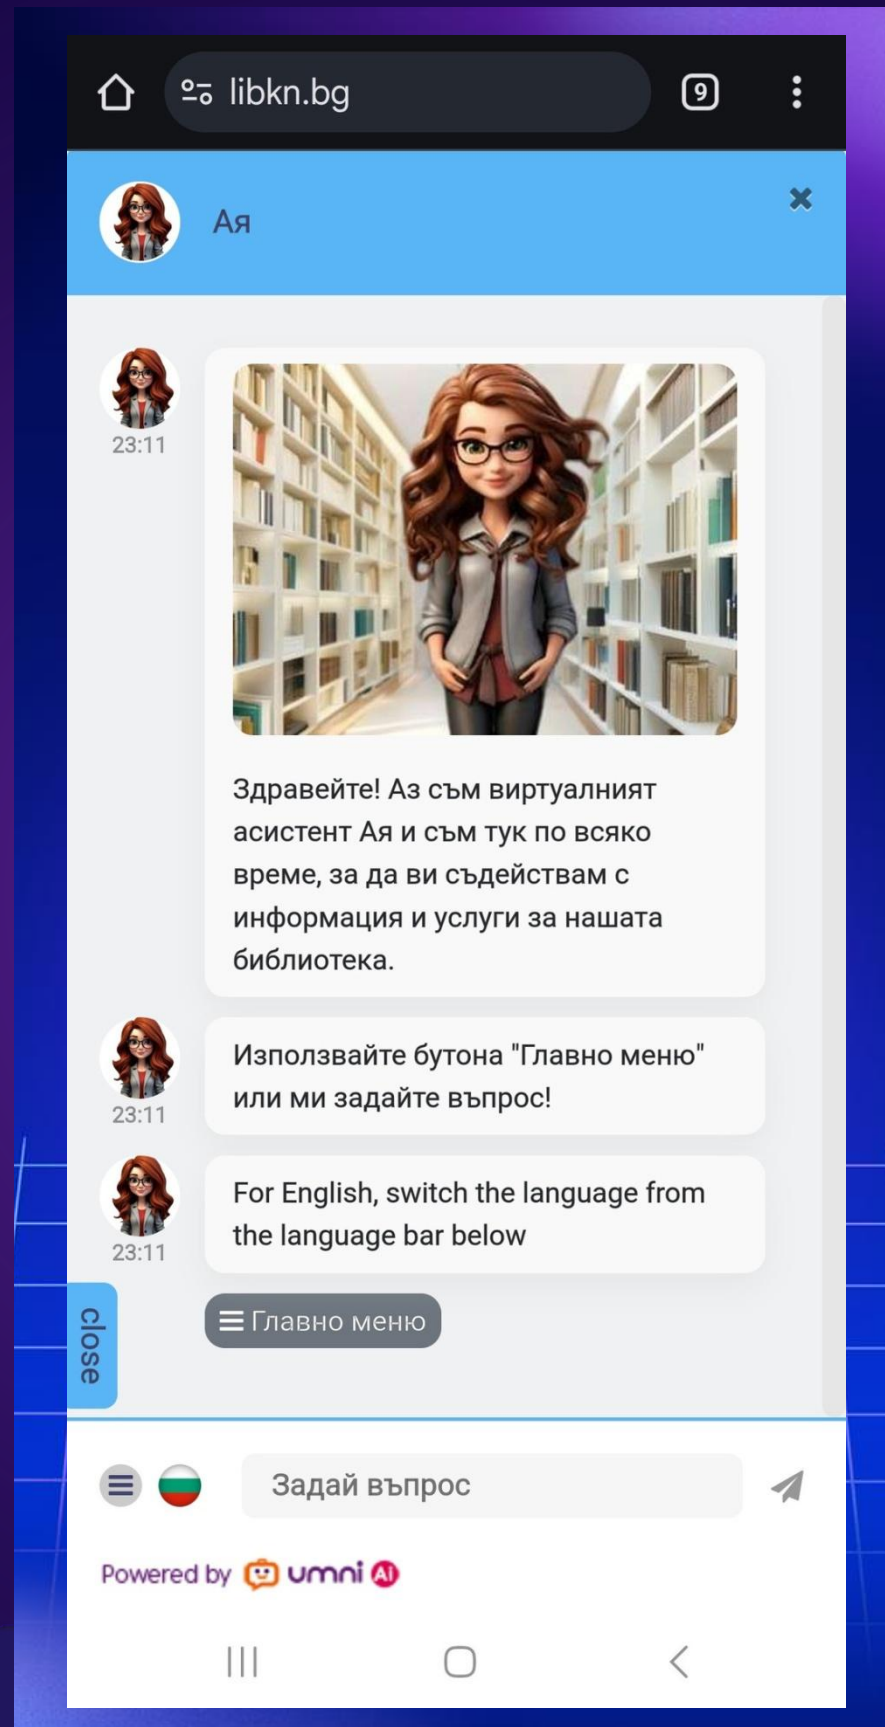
libkn.bg

9

Ая

23:11

Здравейте! Аз съм виртуалният асистент Ая и съм тук по всяко време, за да ви съдействам с информация и услуги за нашата библиотека.

23:11

Използвайте бутона "Главно меню" или ми задайте въпрос!

23:11

For English, switch the language from the language bar below

close

Главно меню

Задай въпрос

Powered by umni AI